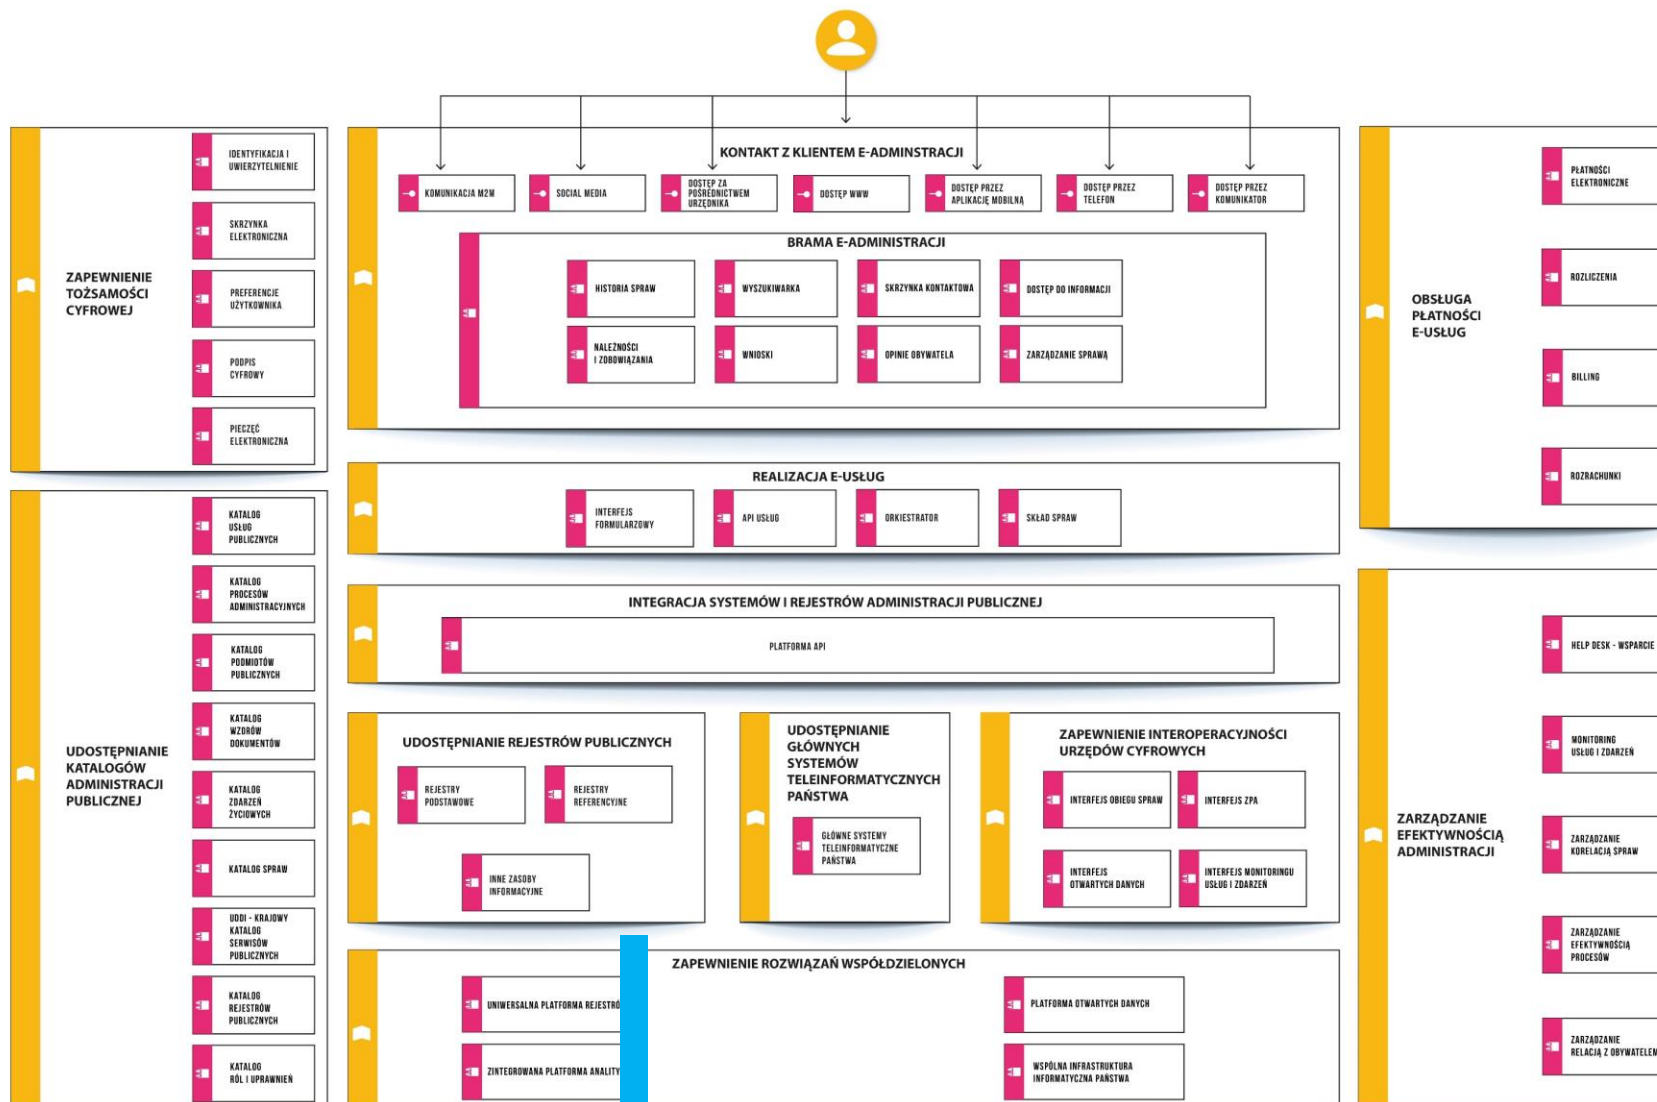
ZAPEWNIENIE TOŻSAMOŚCI CYFROWEJ

IDENTYFIKACJA I UWIERZYTELNIENIE
SKRZYNKA ELEKTRONICZNA
PREFERENCJE UŻYTKOWNIKA
PODPIS CYFROWY
PIECZĘĆ ELEKTRONICZNA

UDOSTĘPNIANIE KATALOGÓW ADMINISTRACJI PUBLICZNEJ

KATALOG USŁUG PUBLICZNYCH
KATALOG PROCESÓW ADMINISTRACYJNYCH
KATALOG PODMIOTÓW PUBLICZNYCH
KATALOG WZORÓW DOKUMENTÓW
KATALOG ZDARZEŃ ŻYCIOWYCH
KATALOG SPRAW
UDDI - KRAJOWY KATALOG SERWISÓW PUBLICZNYCH
KATALOG REJESTRÓW PUBLICZNYCH
KATALOG RÓL I UPRAWNIEŃ

KONTAKT Z KLIENTEM E-ADMINSTRACJI

KOMUNIKACJA M2M
SOCIAL MEDIA
DOSTĘP ZA POŚREDNICTWEM URZĘDNIKA
DOSTĘP WWW
DOSTĘP PRZEZ APLIKACJĘ MOBILNĄ
DOSTĘP PRZEZ TELEFON
DOSTĘP PRZEZ KOMUNIKATOR

BRAMA E-ADMINISTRACJI

HISTORIA SPRAW
WYSZUKIWARKA
SKRZYNKA KONTAKTOWA
DOSTĘP DO INFORMACJI
NALEŻNOŚCI I ZOBOWIĄZANIA
WNIOSKI
OPINIE OBYWATELA
ZARZĄDZANIE SPRAWĄ

REALIZACJA E-USŁUG

INTERFEJS FORMULARZOWY
API USŁUG
ORKIESTRATOR
SKŁAD SPRAW

INTEGRACJA SYSTEMÓW I REJESTRÓW ADMINISTRACJI PUBLICZNEJ

PLATFORMA API

UDOSTĘPNIANIE REJESTRÓW PUBLICZNYCH

REJESTRY PODSTAWOWE
REJESTRY REFERENCYJNE
INNE ZASOBY INFORMACYJNE

UDOSTĘPNIANIE GŁÓWNYCH SYSTEMÓW TELEINFORMATYCZNYCH PAŃSTWA

GŁÓWNE SYSTEMY TELEINFORMATYCZNE PAŃSTWA

ZAPEWNIENIE INTEROPERACYJNOŚCI URZĘDÓW CYFROWYCH

INTERFEJS OBIEGU SPRAW
INTERFEJS ZPA
INTERFEJS OTWARTYCH DANYCH
INTERFEJS MONITORINGU USŁUG I ZDARZEŃ

ZAPEWNIENIE ROZWIĄZAŃ WSPÓŁDZIELONYCH

UNIWERSALNA PLATFORMA REJESTRÓ
ZINTEGROWANA PLATFORMA ANALITY
PLATFORMA OTWARTYCH DANYCH
WSPÓLNA INFRASTRUKTURA INFORMATYCZNA PAŃSTWA

OBSŁUGA PŁATNOŚCI E-USŁUG

PŁATNOŚCI ELEKTRONICZNE
ROZLICZENIA
BILLING
ROZRACHUNKI

ZARZĄDZANIE EFEKTYWNOŚCIĄ ADMINISTRACJI

HELP DESK - WSPARCIE
MONITORING USŁUG I ZDARZEŃ
ZARZĄDZANIE KORELACJĄ SPRAW
ZARZĄDZANIE EFEKTYWNOŚCIĄ PROCESÓW
ZARZĄDZANIE RELACJĄ Z OBYWATELEM